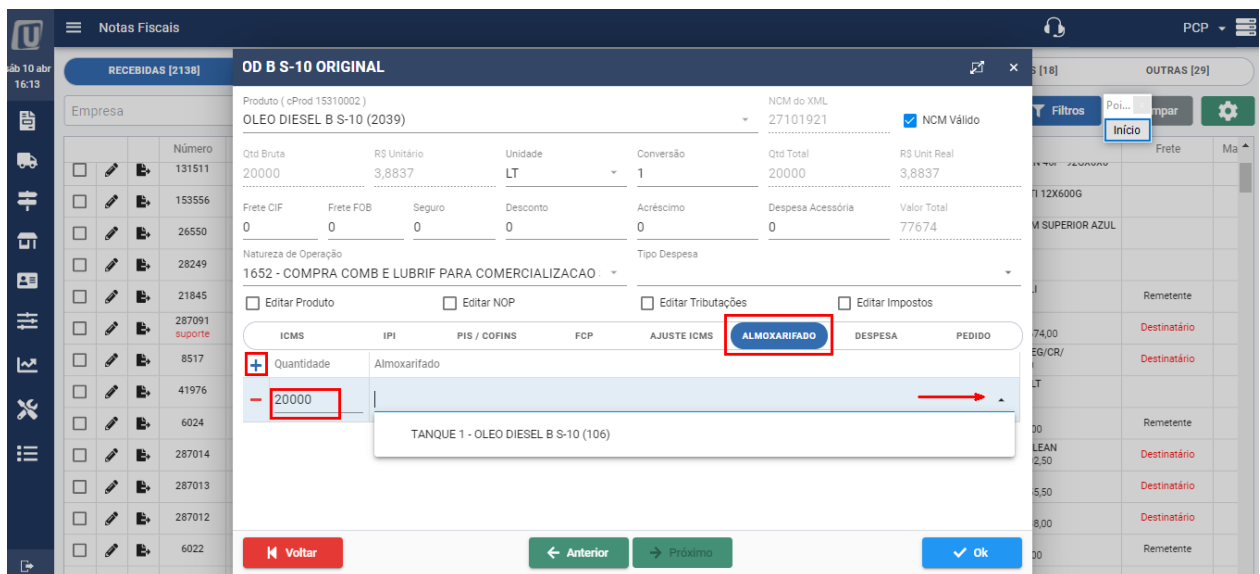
Notas Fiscais
PCP
sáb 10 abr 16:13
RECEBIDAS [2138]
S [18]
OUTRAS [29]
Empresa
Filtros
Poi...
Início
mpar
Número
131511
153556
26550
28249
21845
287091
suporte
8517
41976
6024
287014
287013
287012
6022
Frete
Ma
Remetente
Destinatário
Destinatário
Remetente
Destinatário
Destinatário
Destinatário
Remetente
T 12X600G
M SUPERIOR AZUL
74,00
EG/CR/
LEAN
2,50
5,50
8,00

OD B S-10 ORIGINAL

Produto ( cProd 15310002 )
OLEO DIESEL B S-10 (2039)
NCM do XML
27101921
NCM Válido

| Qtd Bruta | R$ Unitário | Unidade | Conversão | Qtd Total | R$ Unit Real |
|---|---|---|---|---|---|
| 20000 | 3,8837 | LT | 1 | 20000 | 3,8837 |

| Frete CIF | Frete FOB | Seguro | Desconto | Acréscimo | Despesa Acessória | Valor Total |
|---|---|---|---|---|---|---|
| 0 | 0 | 0 | 0 | 0 | 0 | 77674 |

Natureza de Operação
1652 - COMPRA COMB E LUBRIF PARA COMERCIALIZACAO
Tipo Despesa

Editar Produto
Editar NOP
Editar Tributações
Editar Impostos

ICMS
IPI
PIS / COFINS
FCP
AJUSTE ICMS
ALMOXARIFADO
DESPESA
PEDIDO

Quantidade
Almoxarifado
20000
TANQUE 1 - OLEO DIESEL B S-10 (106)

Voltar
Anterior
Próximo
Ok